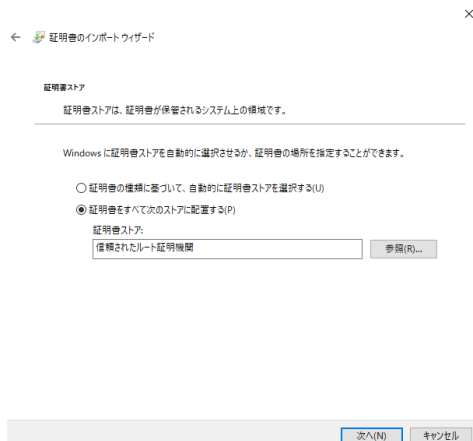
← 証明書のインポート ウィザード

証明書ストア

証明書ストアは、証明書が保管されるシステム上の領域です。

Windows に証明書ストアを自動的に選択させるか、証明書の場所を指定することができます。

○ 証明書の種類に基づいて、自動的に証明書ストアを選択する(U)

◉ 証明書をすべて次のストアに配置する(P)

証明書ストア:

信頼されたルート証明機関

参照(R)...

次へ(N)

キャンセル